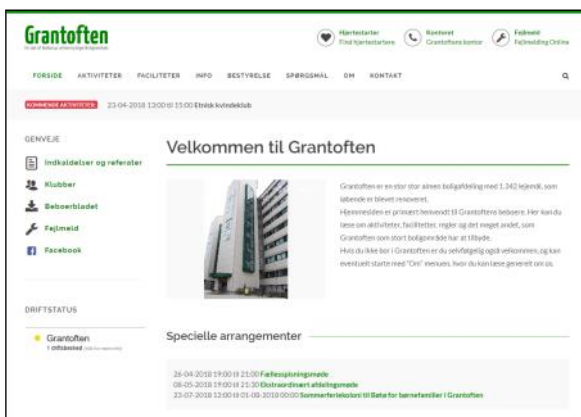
Grantoften
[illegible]

Hjertestarter
Find hjertestartere

Kontoret
Grantoftens kontor

Fejlmeld
Fejlmelding Online

FORSIDE AKTIVITETER FACILITETER INFO BESTYRELSE SPØRGSMÅL OM KONTAKT

KOMMENDE AKTIVITETER 23-04-2018 13:00 til 15:00 Etnisk kvindeklub

GENVEJE
Indkaldelser og referater
Klubber
Beboerbladet
Fejlmeld
Facebook

DRIFTSTATUS
Grantoften
1 driftsbesked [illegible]

Velkommen til Grantoften

Grantoften er en stor stor almen boligafdeling med 1.242 lejemål, som løbende er blevet renoveret.
Hjemmesiden er primært henvendt til Grantoftens beboere. Her kan du læse om aktiviteter, faciliteter, regler og det meget andet, som Grantoften som stort boligområde har at tilbyde.
Hvis du ikke bor i Grantoften er du selvfølgelig også velkommen, og kan eventuelt starte med "Om" menuen, hvor du kan læse generelt om os.

Specielle arrangementer

26-04-2018 19:00 til 21:00 Fællesspisningsmøde
08-05-2018 19:00 til 21:30 Ekstraordinært afdelingsmøde
23-07-2018 13:00 til 01-08-2018 00:00 Sommerferiekoloni til Bøte for børnefamilier i Grantoften